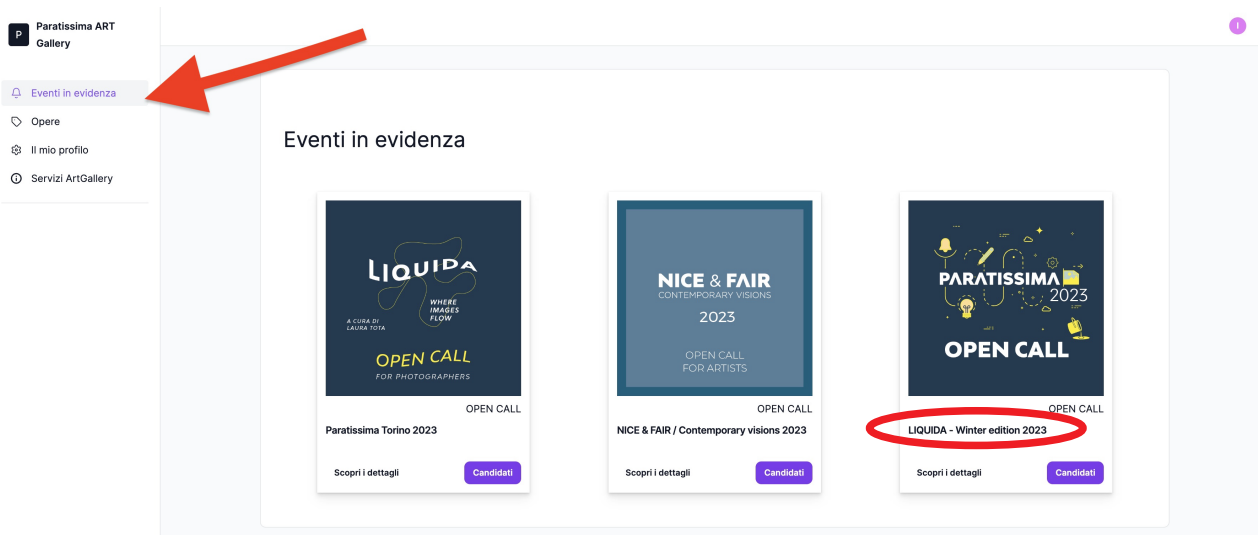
P Paratissima ART Gallery

Eventi in evidenza
Opere
Il mio profilo
Servizi ArtGallery

I

Eventi in evidenza

LIQUIDA
A CURA DI LAURA TOTA
WHERE IMAGES FLOW
OPEN CALL
FOR PHOTOGRAPHERS

OPEN CALL
Paratissima Torino 2023
Scopri i dettagli
Candidati

NICE & FAIR
CONTEMPORARY VISIONS
2023
OPEN CALL
FOR ARTISTS

OPEN CALL
NICE & FAIR / Contemporary visions 2023
Scopri i dettagli
Candidati

PARATISSIMA
2023
OPEN CALL

OPEN CALL
LIQUIDA - Winter edition 2023
Scopri i dettagli
Candidati